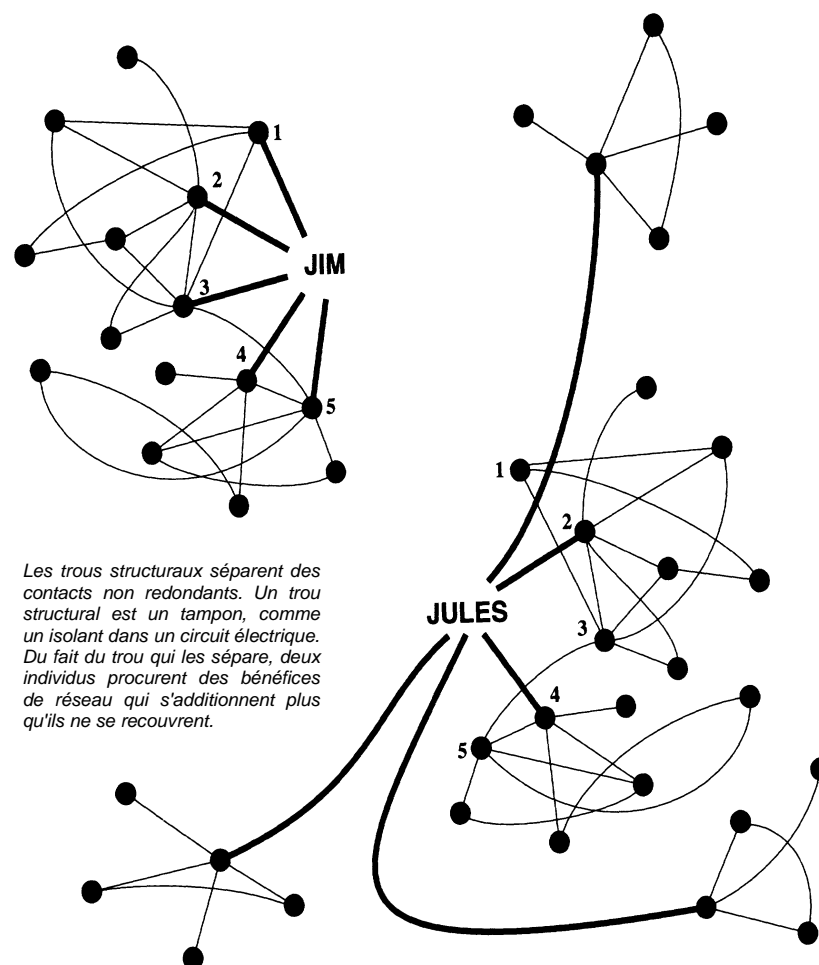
1
2
JIM
3
4
5

1
2
JULES
3
4
5

Les trous structuraux séparent des contacts non redondants. Un trou structural est un tampon, comme un isolant dans un circuit électrique. Du fait du trou qui les sépare, deux individus procurent des bénéfices de réseau qui s'additionnent plus qu'ils ne se recouvrent.